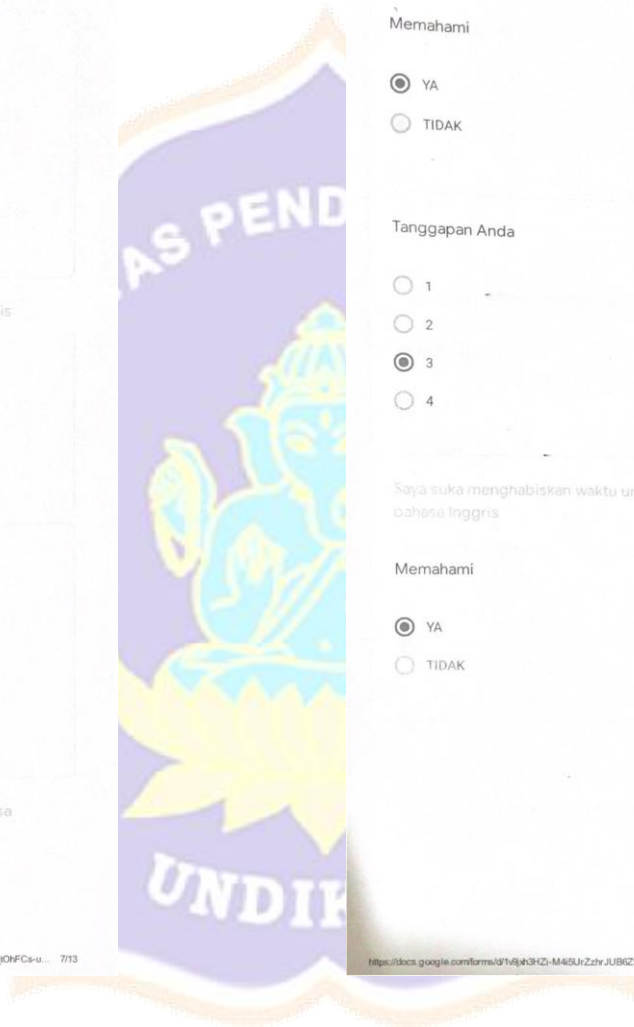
is

sa

gOhFCs-u... 7/13

AS PEND

UNDIK

Memahami

YA

TIDAK

Tanggapan Anda

1

2

3

4

Saya suka menghabiskan waktu ur bahasa Inggris

Memahami

YA

TIDAK

https://docs.google.com/forms/d/1v8jah3HZi-M4i5UrZzhrJUB6Z